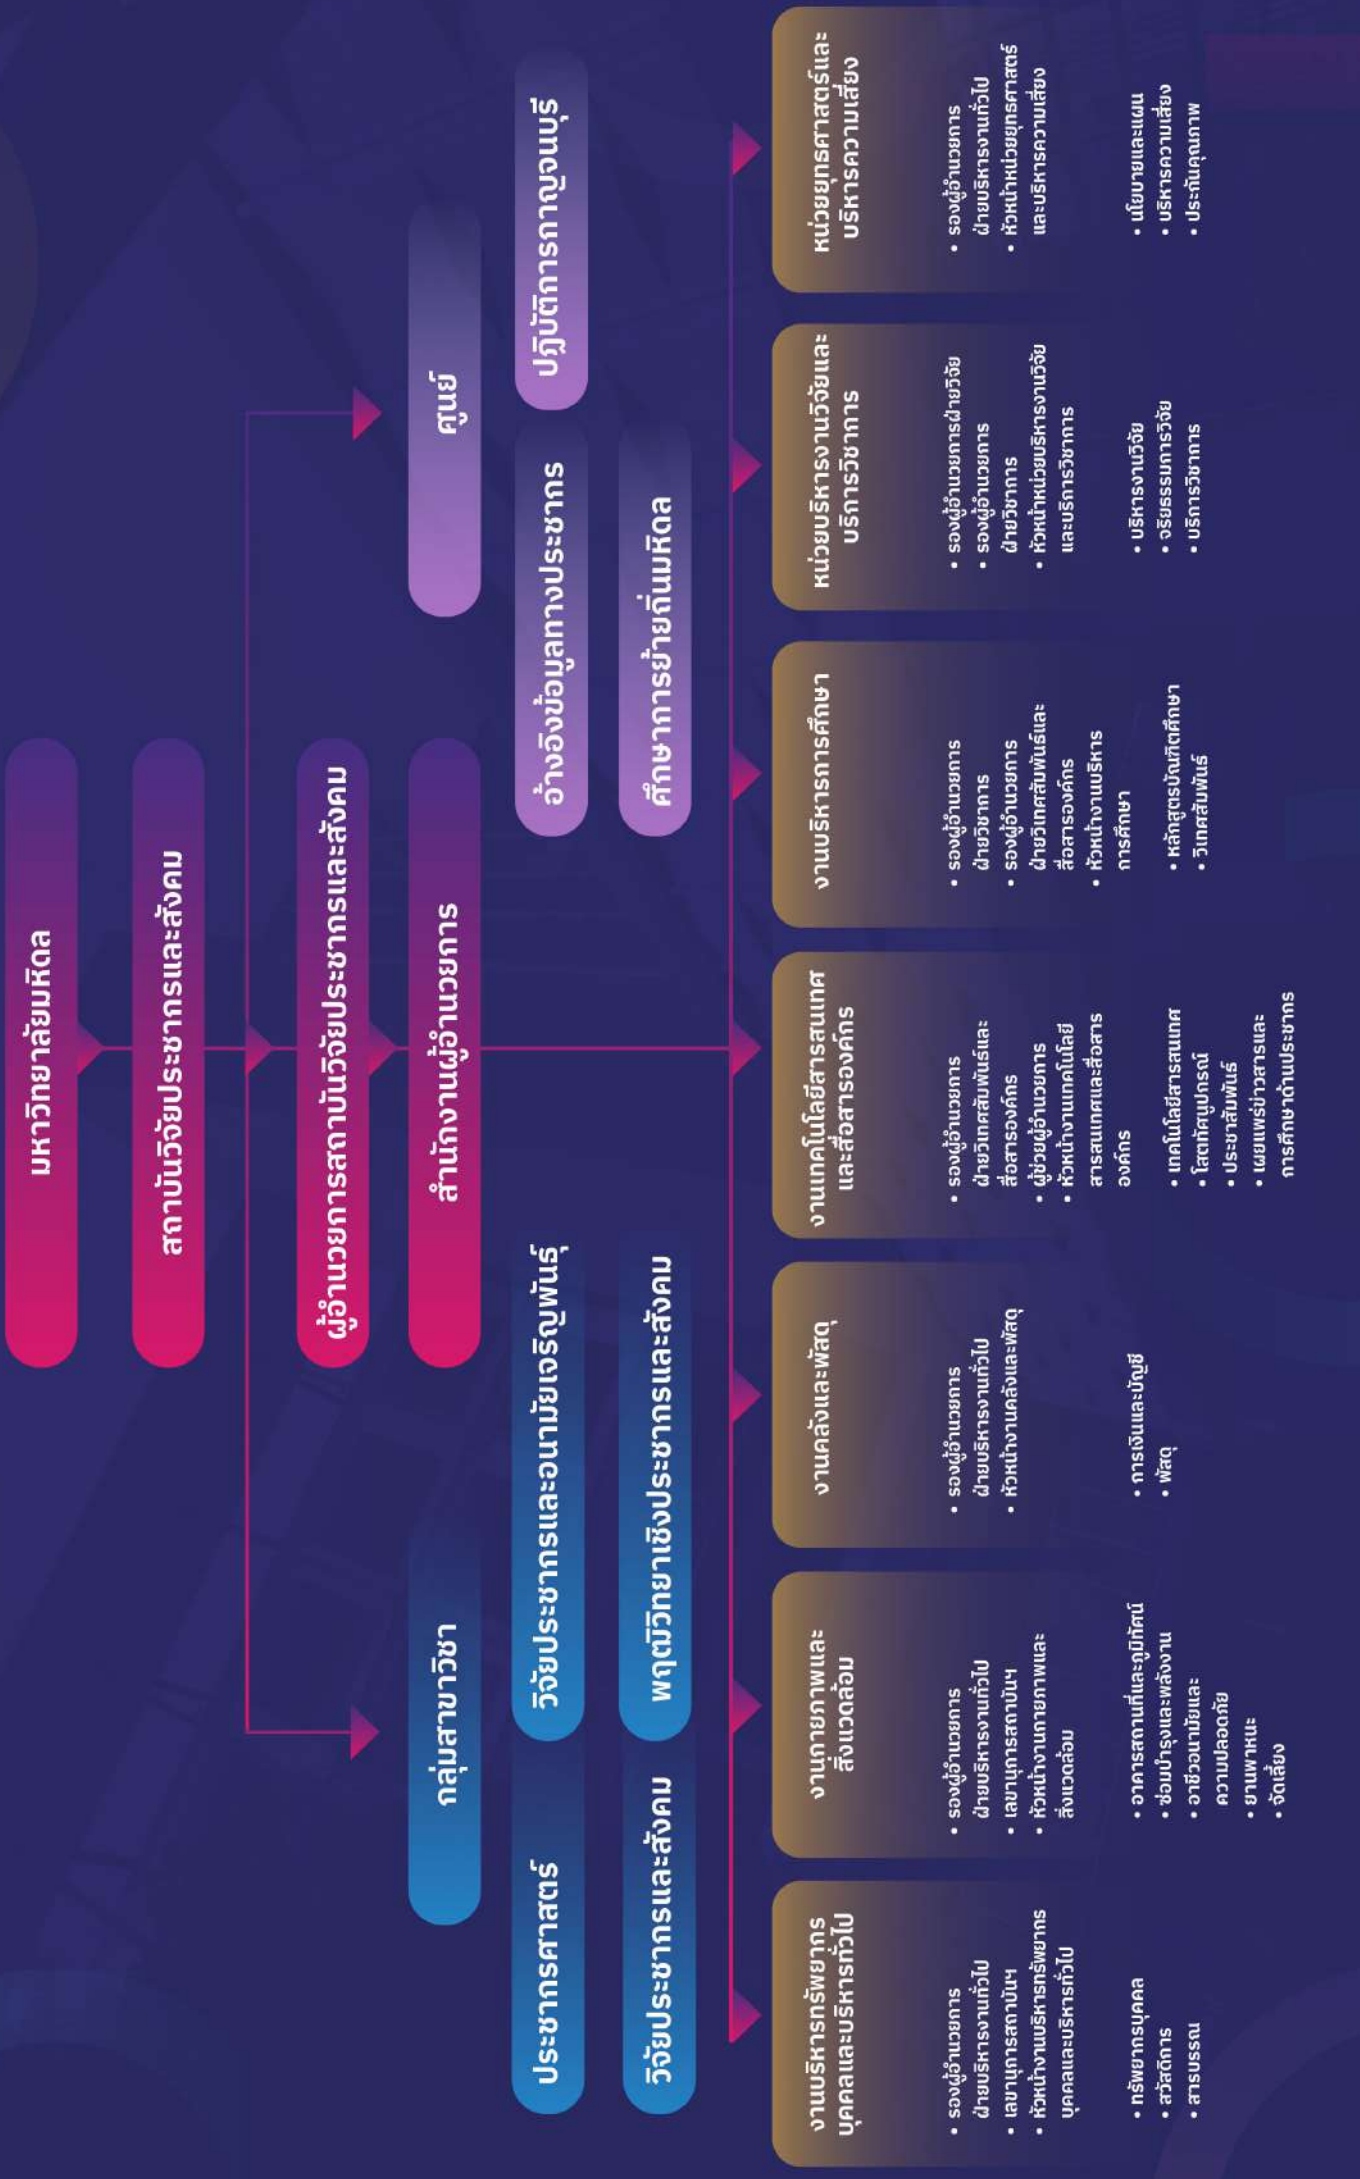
มหาวิทยาลัยมหิดล

สถาบันวิจัยประชากรและสังคม

ผู้อำนวยการสถาบันวิจัยประชากรและสังคม

สำนักงานผู้อำนวยการ

กลุ่มสาขาวิชา

ประชากรศาสตร์

วิจัยประชากรและอนามัยเจริญพันธุ์

วิจัยประชากรและสังคม

พฤฒิวิทยาเชิงประชากรและสังคม

ศูนย์

อ้างอิงข้อมูลทางประชากร

ปฏิบัติการกาญจนบุรี

ศึกษาการย้ายถิ่นมหิดล

งานบริหารทรัพยากรบุคคลและบริหารทั่วไป
• รองผู้อำนวยการฝ่ายบริหารงานทั่วไป
• เลขานุการสถาบันฯ
• หัวหน้างานบริหารทรัพยากรบุคคลและบริหารทั่วไป
• ทรัพยากรบุคคล
• สวัสดิการ
• สารบรรณ

งานกายภาพและสิ่งแวดล้อม
• รองผู้อำนวยการฝ่ายบริหารงานทั่วไป
• เลขานุการสถาบันฯ
• หัวหน้างานกายภาพและสิ่งแวดล้อม
• อาคารสถานที่และภูมิทัศน์
• ซ่อมบำรุงและพลังงาน
• อาชีวอนามัยและความปลอดภัย
• ยานพาหนะ
• จัดเลี้ยง

งานคลังและพัสดุ
• รองผู้อำนวยการฝ่ายบริหารงานทั่วไป
• หัวหน้างานคลังและพัสดุ
• การเงินและบัญชี
• พัสดุ

งานเทคโนโลยีสารสนเทศและสื่อสารองค์กร
• รองผู้อำนวยการฝ่ายวิเทศสัมพันธ์และสื่อสารองค์กร
• ผู้ช่วยผู้อำนวยการ
• หัวหน้างานเทคโนโลยีสารสนเทศและสื่อสารองค์กร
• เทคโนโลยีสารสนเทศ
• โสตทัศนูปกรณ์
• ประชาสัมพันธ์
• เผยแพร่ข่าวสารและการศึกษาด้านประชากร

งานบริหารการศึกษา
• รองผู้อำนวยการฝ่ายวิชาการ
• รองผู้อำนวยการฝ่ายวิเทศสัมพันธ์และสื่อสารองค์กร
• หัวหน้างานบริหารการศึกษา
• หลักสูตรบัณฑิตศึกษา
• วิเทศสัมพันธ์

หน่วยบริหารงานวิจัยและบริการวิชาการ
• รองผู้อำนวยการฝ่ายวิจัย
• รองผู้อำนวยการฝ่ายวิชาการ
• หัวหน้าหน่วยบริหารงานวิจัยและบริการวิชาการ
• บริหารงานวิจัย
• จริยธรรมการวิจัย
• บริการวิชาการ

หน่วยยุทธศาสตร์และบริหารความเสี่ยง
• รองผู้อำนวยการฝ่ายบริหารงานทั่วไป
• หัวหน้าหน่วยยุทธศาสตร์และบริหารความเสี่ยง
• นโยบายและแผน
• บริหารความเสี่ยง
• ประกันคุณภาพ